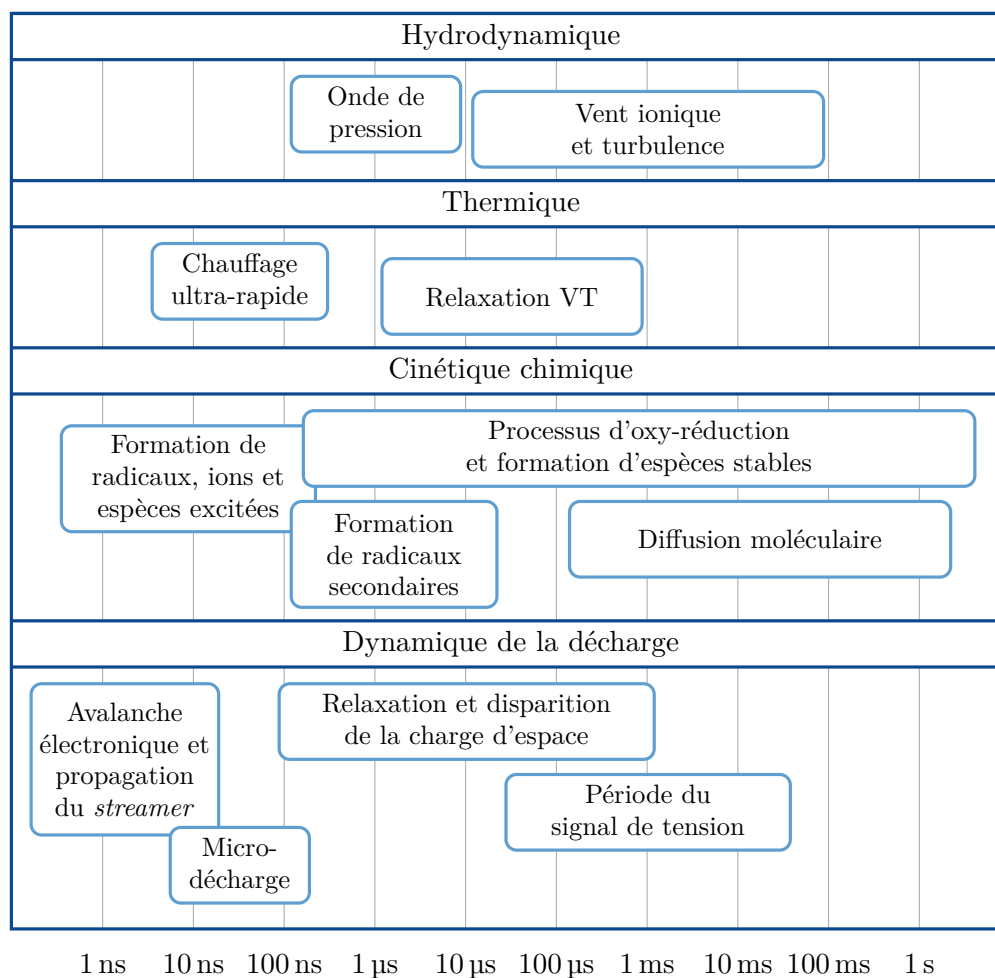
Hydrodynamique

Onde de pression

Vent ionique et turbulence

Thermique

Chauffage ultra-rapide

Relaxation VT

Cinétique chimique

Formation de radicaux, ions et espèces excitées

Processus d'oxy-réduction et formation d'espèces stables

Formation de radicaux secondaires

Diffusion moléculaire

Dynamique de la décharge

Avalanche électronique et propagation du *streamer*

Relaxation et disparition de la charge d'espace

Période du signal de tension

Micro-décharge

1 ns 10 ns 100 ns 1 µs 10 µs 100 µs 1 ms 10 ms 100 ms 1 s